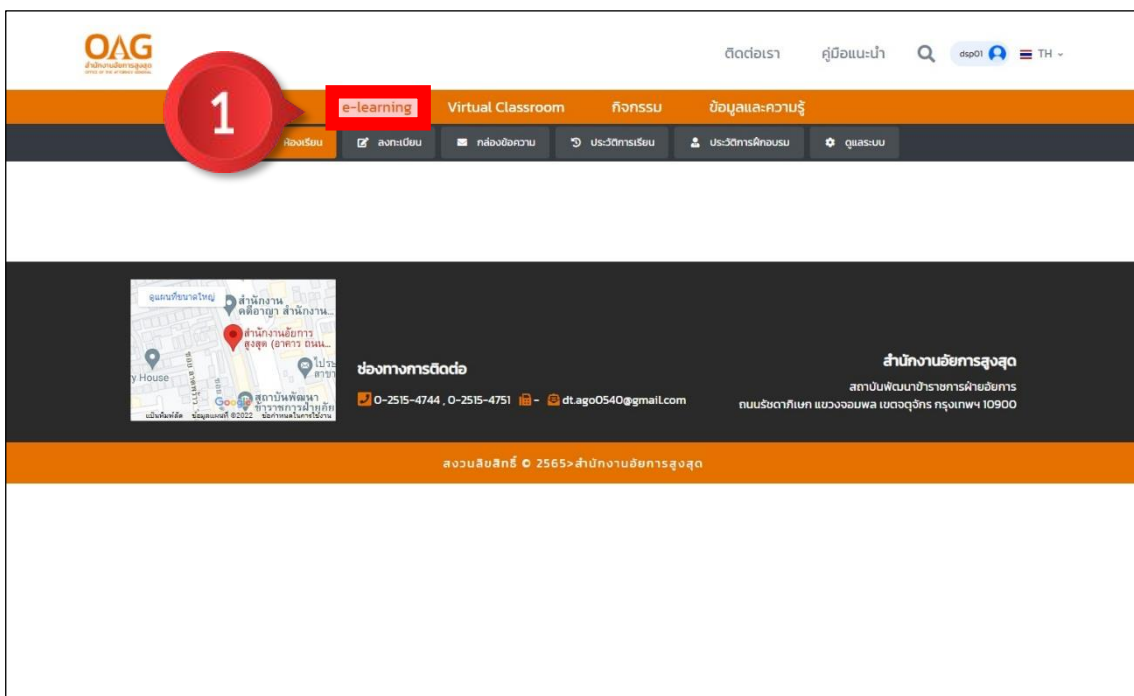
OAG
สำนักงานอัยการสูงสุด
OFFICE OF THE ATTORNEY GENERAL

ติดต่อเรา คู่มือแนะนำ dsp01 TH

1

e-learning Virtual Classroom กิจกรรม ข้อมูลและความรู้

ห้องเรียน ลงทะเบียน กล่องข้อความ ประวัติการเรียน ประวัติการฝึกอบรม ดูแลระบบ

ดูแผนที่ขนาดใหญ่
สำนักงานคดีอาญา สำนักงาน...
สำนักงานอัยการสูงสุด (อาคาร ถนน...
y House
สถาบันพัฒนาข้าราชการฝ่ายอัยการ
Google
แป้นพิมพ์ลัด ข้อมูลแผนที่ ©2022 ข้อกำหนดในการใช้งาน

ช่องทางการติดต่อ
0-2515-4744 , 0-2515-4751 - dt.ago0540@gmail.com

สำนักงานอัยการสูงสุด
สถาบันพัฒนาข้าราชการฝ่ายอัยการ
ถนนรัชดาภิเษก แขวงจอมพล เขตจตุจักร กรุงเทพฯ 10900

สงวนลิขสิทธิ์ © 2565>สำนักงานอัยการสูงสุด